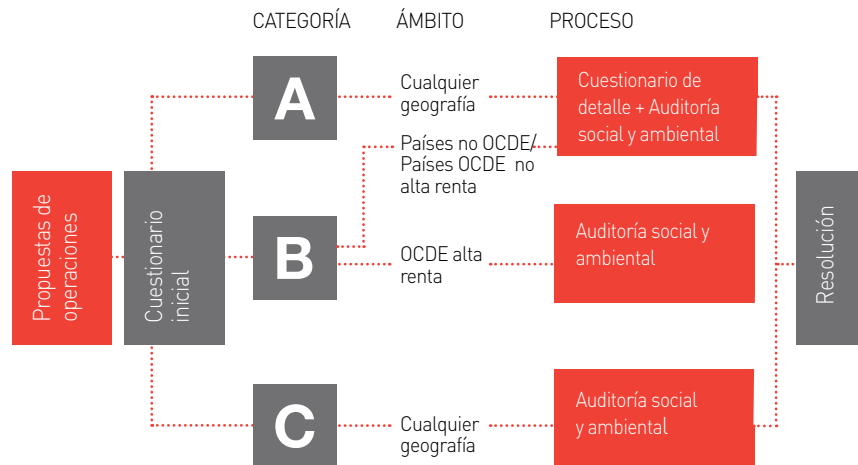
CATEGORÍA ÁMBITO PROCESO

Propuestas de operaciones

Cuestionario inicial

A

Cualquier geografía

Cuestionario de detalle + Auditoría social y ambiental

Países no OCDE/ Países OCDE no alta renta

B

OCDE alta renta

Auditoría social y ambiental

C

Cualquier geografía

Auditoría social y ambiental

Resolución